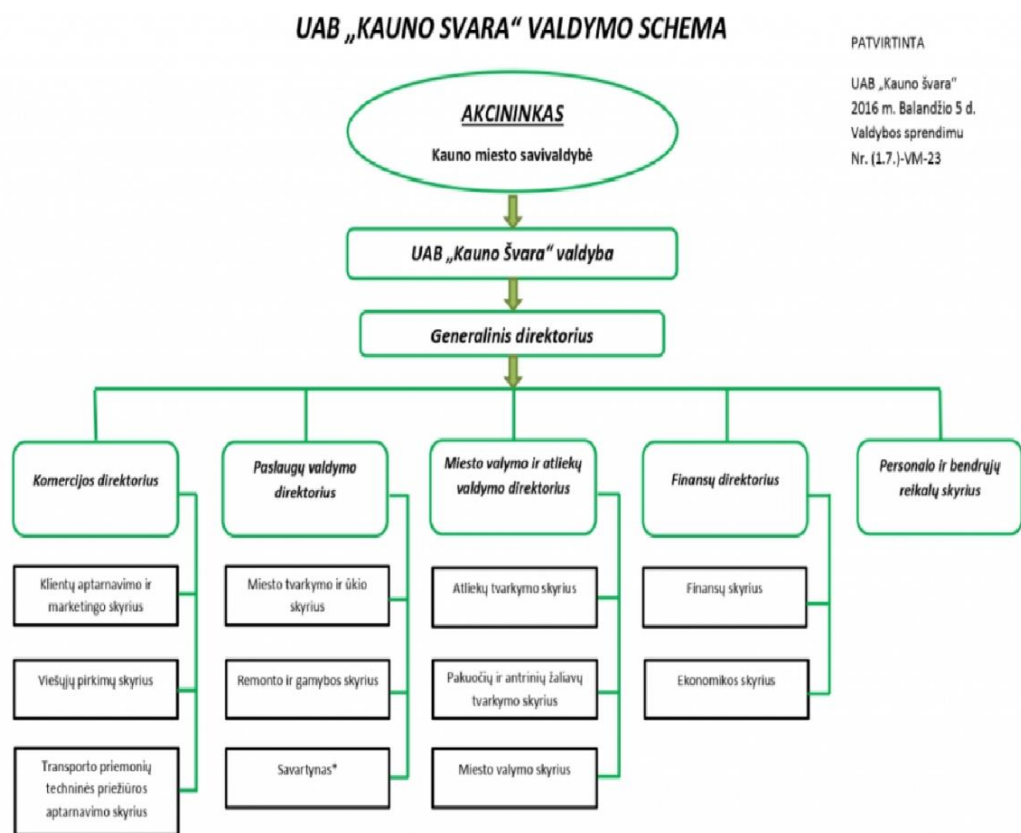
UAB „KAUNO SVARA" VALDYMO SCHEMA

PATVIRTINTA

UAB „Kauno švara"
2016 m. Balandžio 5 d.
Valdybos sprendimu
Nr. (1.7.)-VM-23

AKCININKAS
Kauno miesto savivaldybė

UAB „Kauno Švara" valdyba

Generalinis direktorius

Komercijos direktorius

Klientų aptarnavimo ir marketingo skyrius

Viešųjų pirkimų skyrius

Transporto priemonių techninės priežiūros aptarnavimo skyrius

Paslaugų valdymo direktorius

Miesto tvarkymo ir ūkio skyrius

Remonto ir gamybos skyrius

Savartynas*

Miesto valymo ir atliekų valdymo direktorius

Atliekų tvarkymo skyrius

Pakuočių ir antrinių žaliavų tvarkymo skyrius

Miesto valymo skyrius

Finansų direktorius

Finansų skyrius

Ekonomikos skyrius

Personalo ir bendrųjų reikalų skyrius